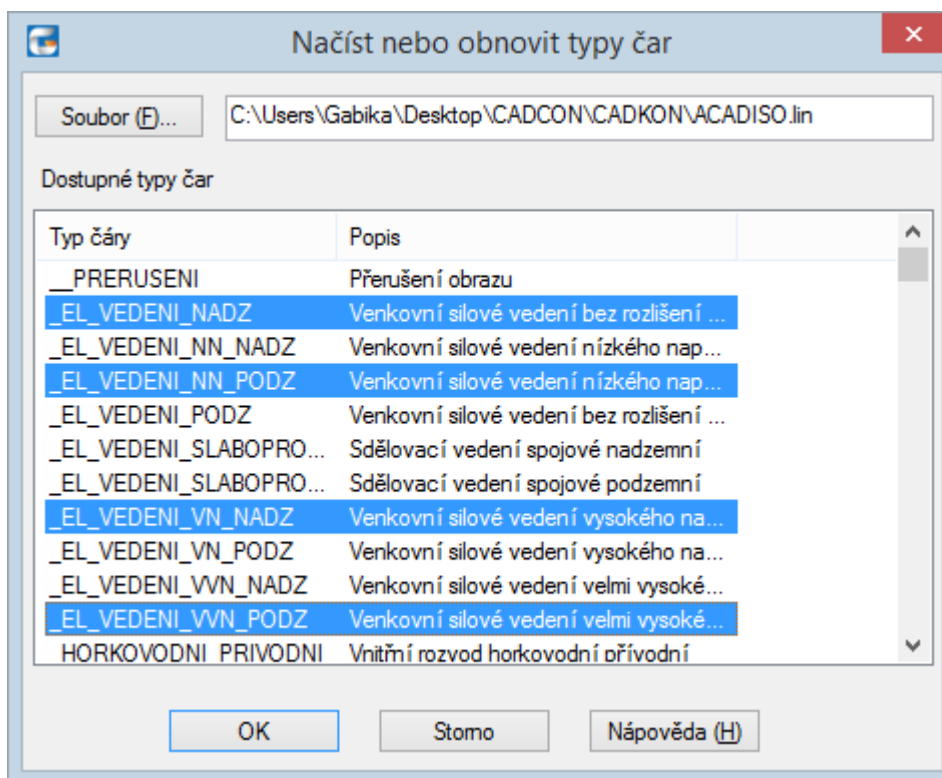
Načíst nebo obnovit typy čar

Soubor (F)...

C:\Users\Gabika\Desktop\CADCON\CADKON\ACADISO.lin

Dostupné typy čar

| Typ čáry | Popis |
|---|---|
| __PRERUSENI | Přerušení obrazu |
| _EL_VEDENI_NADZ | Venkovní silové vedení bez rozlišení ... |
| _EL_VEDENI_NN_NADZ | Venkovní silové vedení nízkého nap... |
| _EL_VEDENI_NN_PODZ | Venkovní silové vedení nízkého nap... |
| _EL_VEDENI_PODZ | Venkovní silové vedení bez rozlišení ... |
| _EL_VEDENI_SLABOPRO... | Sdělovací vedení spojové nadzemní |
| _EL_VEDENI_SLABOPRO... | Sdělovací vedení spojové podzemní |
| _EL_VEDENI_VN_NADZ | Venkovní silové vedení vysokého na... |
| _EL_VEDENI_VN_PODZ | Venkovní silové vedení vysokého na... |
| _EL_VEDENI_VVN_NADZ | Venkovní silové vedení velmi vysoké... |
| _EL_VEDENI_VVN_PODZ | Venkovní silové vedení velmi vysoké... |
| HORKOVODNI_PRIVODNI | Vnitřní rozvod horkovodní přívodní |

OK

Storno

Nápověda (H)